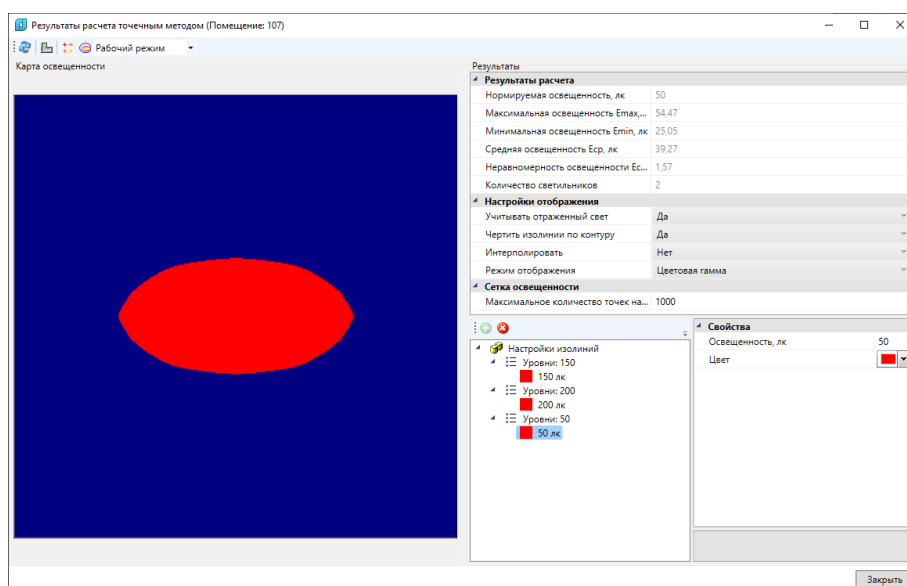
Результаты расчета точечным методом (Помещение: 107)

Рабочий режим

Карта освещенности

Результаты

Результаты расчета

| | |
|---|---|
| Нормируемая освещенность, лк | 50 |
| Максимальная освещенность Emax,... | 54,47 |
| Минимальная освещенность Emin, лк | 25,05 |
| Средняя освещенность Ecp, лк | 39,27 |
| Неравномерность освещенности Ec... | 1,57 |
| Количество светильников | 2 |

Настройки отображения

| | |
|---|---|
| Учитывать отраженный свет | Да |
| Чертить изолинии по контуру | Да |
| Интерполировать | Нет |
| Режим отображения | Цветовая гамма |

Сетка освещенности

| | |
|---|---|
| Максимальное количество точек на... | 1000 |

Настройки изолиний
Уровни: 150
150 лк
Уровни: 200
200 лк
Уровни: 50
50 лк

Свойства

| | |
|---|---|
| Освещенность, лк | 50 |
| Цвет | |

Закрыть